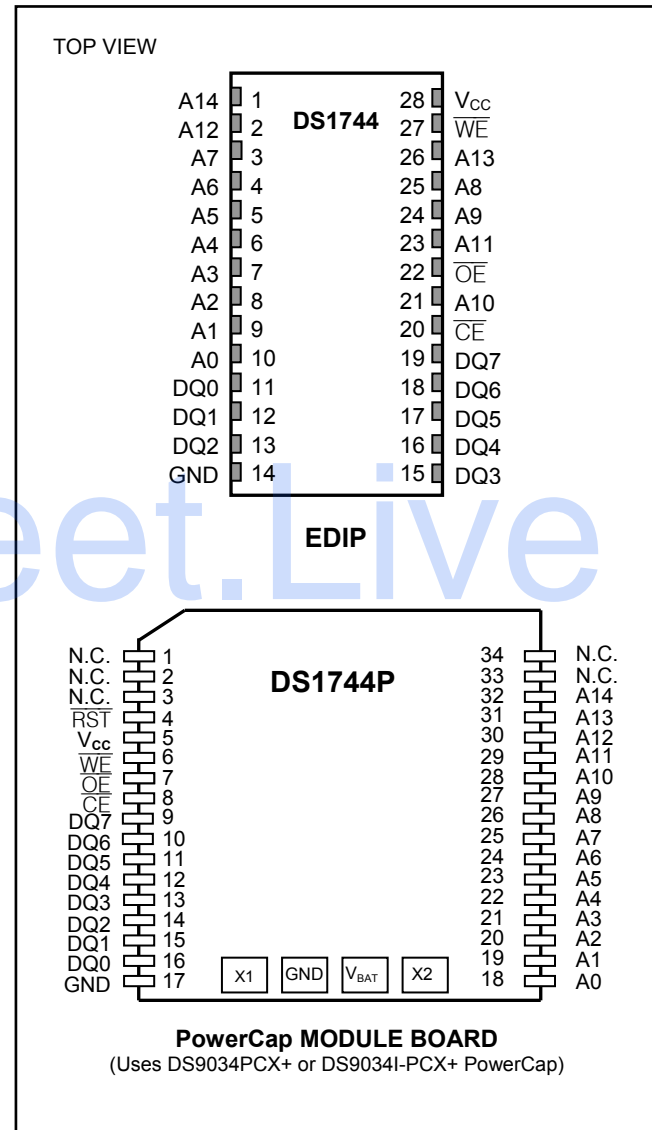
TOP VIEW

DS1744

| | | | |
|---|---|---|---|
| A14 | 1 | 28 | $V_{CC}$ |
| A12 | 2 | 27 | $\overline{WE}$ |
| A7 | 3 | 26 | A13 |
| A6 | 4 | 25 | A8 |
| A5 | 5 | 24 | A9 |
| A4 | 6 | 23 | A11 |
| A3 | 7 | 22 | $\overline{OE}$ |
| A2 | 8 | 21 | A10 |
| A1 | 9 | 20 | $\overline{CE}$ |
| A0 | 10 | 19 | DQ7 |
| DQ0 | 11 | 18 | DQ6 |
| DQ1 | 12 | 17 | DQ5 |
| DQ2 | 13 | 16 | DQ4 |
| GND | 14 | 15 | DQ3 |

EDIP

eet.Live

DS1744P

| | | | |
|---|---|---|---|
| N.C. | 1 | 34 | N.C. |
| N.C. | 2 | 33 | N.C. |
| N.C. | 3 | 32 | A14 |
| $\overline{RST}$ | 4 | 31 | A13 |
| $V_{CC}$ | 5 | 30 | A12 |
| $\overline{WE}$ | 6 | 29 | A11 |
| $\overline{OE}$ | 7 | 28 | A10 |
| $\overline{CE}$ | 8 | 27 | A9 |
| DQ7 | 9 | 26 | A8 |
| DQ6 | 10 | 25 | A7 |
| DQ5 | 11 | 24 | A6 |
| DQ4 | 12 | 23 | A5 |
| DQ3 | 13 | 22 | A4 |
| DQ2 | 14 | 21 | A3 |
| DQ1 | 15 | 20 | A2 |
| DQ0 | 16 | 19 | A1 |
| GND | 17 | 18 | A0 |

X1 GND $V_{BAT}$ X2

PowerCap MODULE BOARD
(Uses DS9034PCX+ or DS9034I-PCX+ PowerCap)